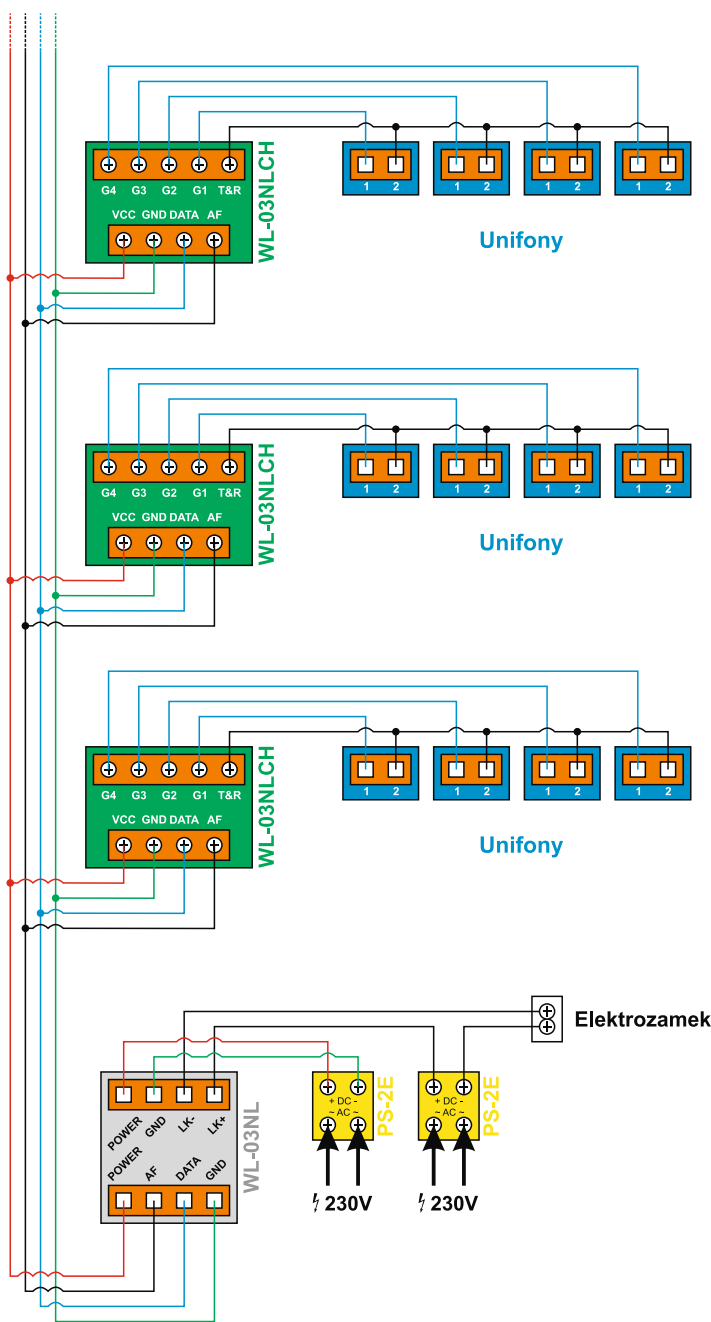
G4 G3 G2 G1 T&R
VCC GND DATA AF
WL-03NLCH
1 2 1 2 1 2 1 2
Unifony

G4 G3 G2 G1 T&R
VCC GND DATA AF
WL-03NLCH
1 2 1 2 1 2 1 2
Unifony

G4 G3 G2 G1 T&R
VCC GND DATA AF
WL-03NLCH
1 2 1 2 1 2 1 2
Unifony

Elektrozamek

POWER GND LK- LK+
POWER AF DATA GND
WL-03NL

+ DC -
~ AC ~
PS-2E
230V

+ DC -
~ AC ~
PS-2E
230V